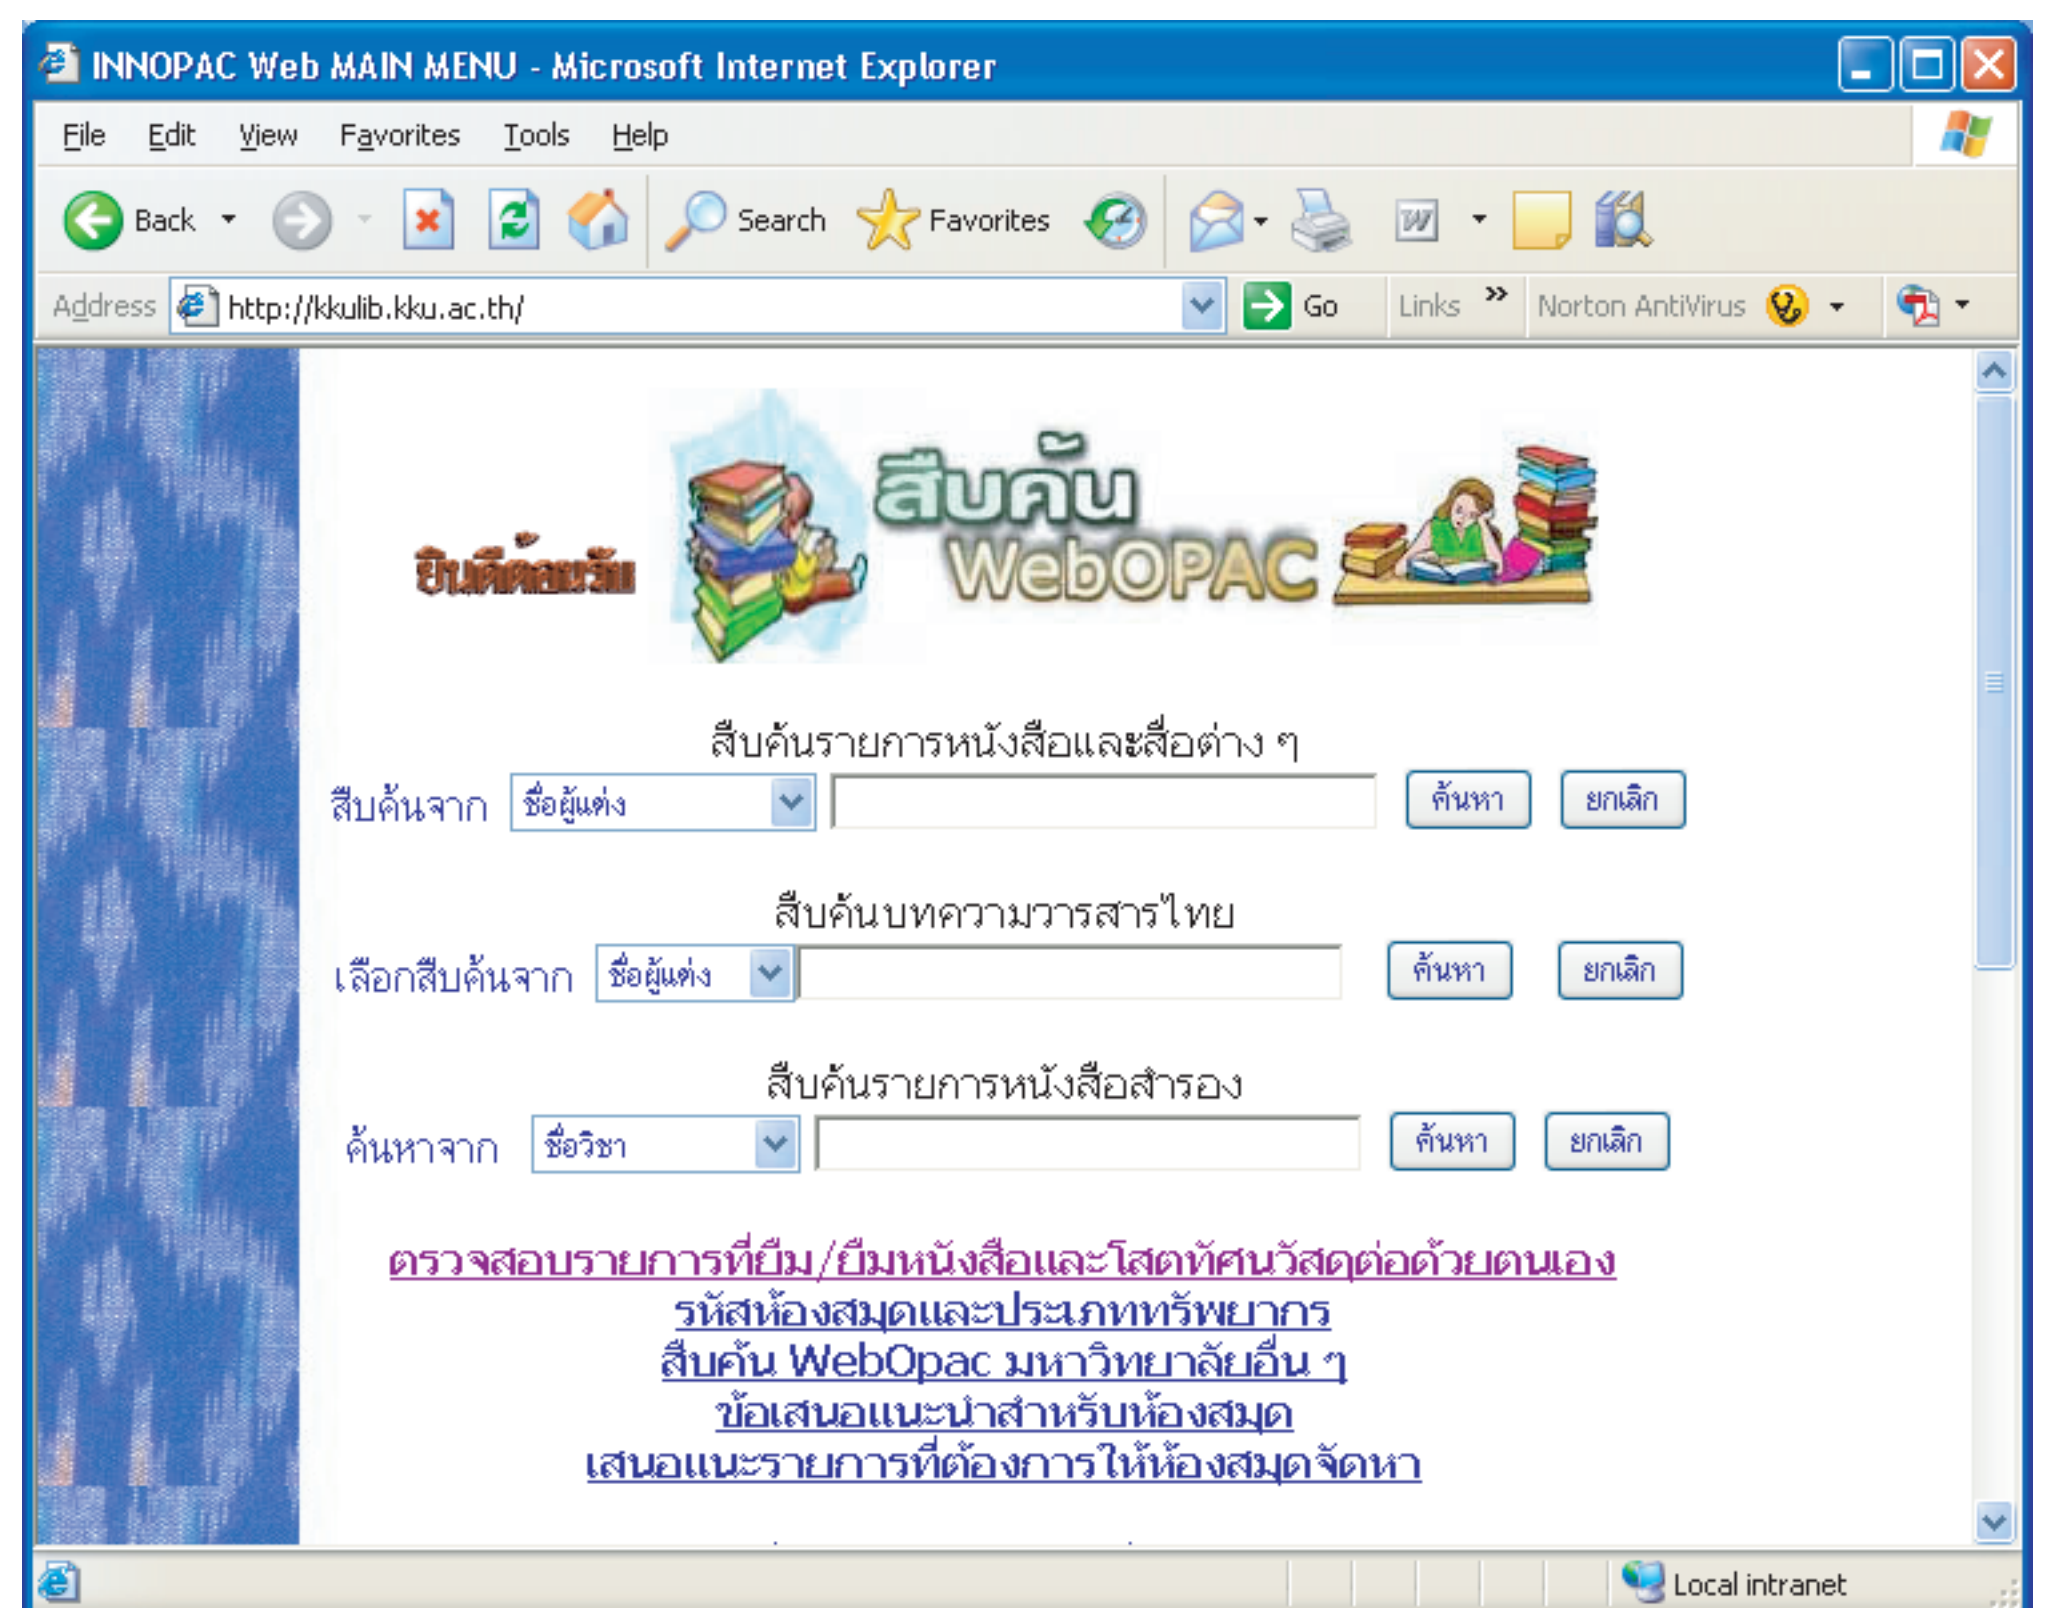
INNOPAC Web MAIN MENU - Microsoft Internet Explorer

File Edit View Favorites Tools Help

Back Search Favorites

Address http://kkulib.kku.ac.th/ Go Links » Norton AntiVirus

ยินดีต้อนรับ

สืบค้น WebOPAC

สืบค้นรายการหนังสือและสื่อต่าง ๆ
สืบค้นจาก ชื่อผู้แต่ง ค้นหา ยกเลิก

สืบค้นบทความวารสารไทย
เลือกสืบค้นจาก ชื่อผู้แต่ง ค้นหา ยกเลิก

สืบค้นรายการหนังสือสำรอง
ค้นหาจาก ชื่อวิชา ค้นหา ยกเลิก

ตรวจสอบรายการที่ยืม/ยืมหนังสือและโสตทัศนวัสดุต่อด้วยตนเอง
รหัสห้องสมุดและประเภททรัพยากร
สืบค้น WebOpac มหาวิทยาลัยอื่น ๆ
ข้อเสนอแนะนำสำหรับห้องสมุด
เสนอแนะรายการที่ต้องการให้ห้องสมุดจัดหา

Local intranet